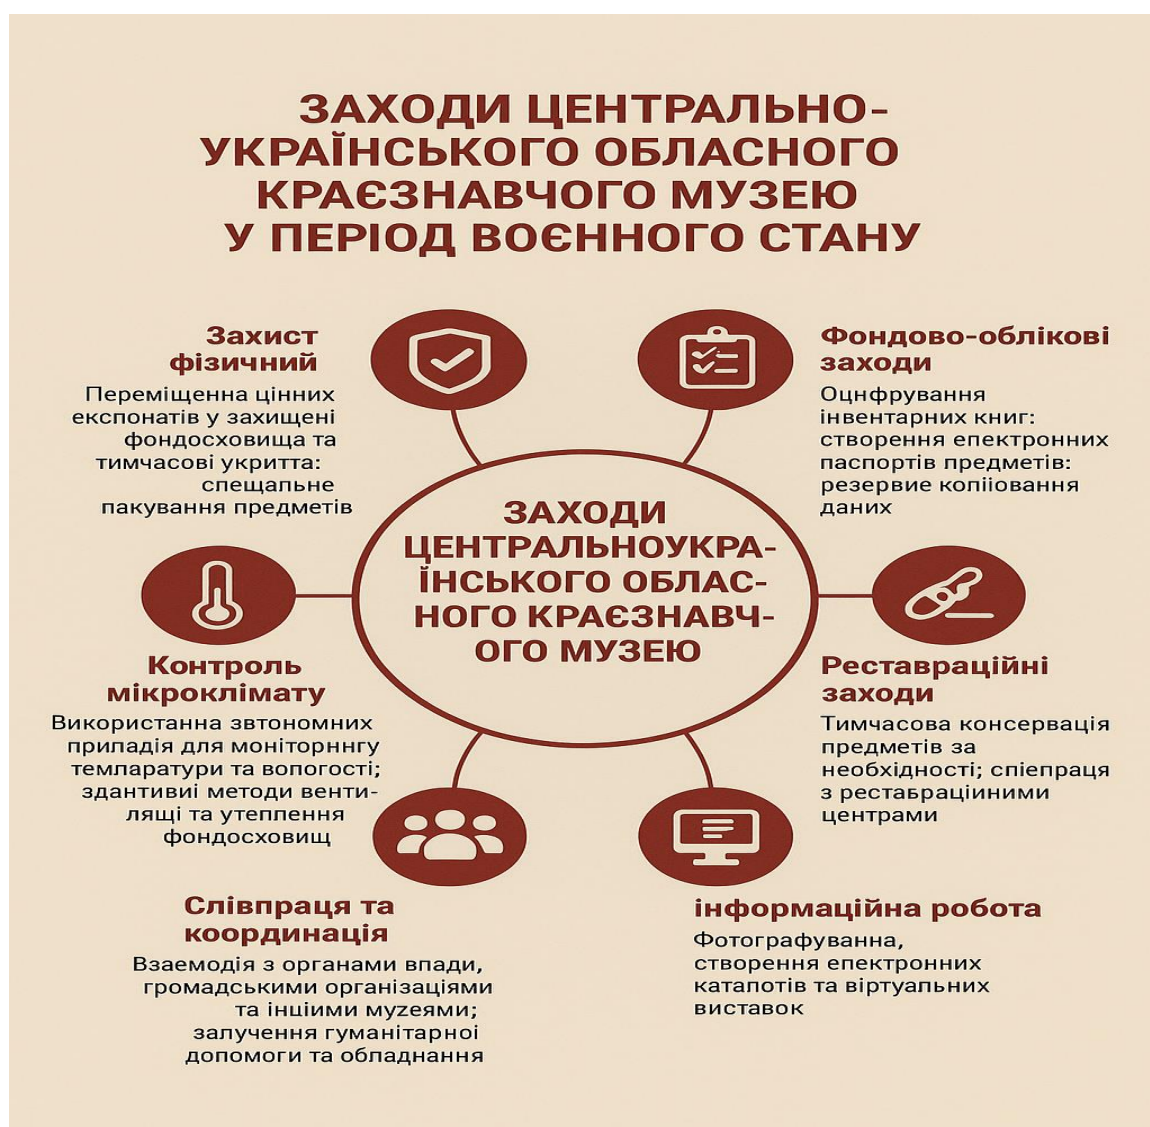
ЗАХОДИ ЦЕНТРАЛЬНО-УКРАЇНСЬКОГО ОБЛАСНОГО КРАЄЗНАВЧОГО МУЗЕЮ У ПЕРІОД ВОЄННОГО СТАНУ

Захист фізичний
Переміщенна цінних експонатів у захищені фондосховища та тимчасові укриття: спещальне пакування предметів

Фондово-облікові заходи
Оцнфрування інвентарних книг: створення епектронних паспортів предметів: резервие копіювання даних

ЗАХОДИ ЦЕНТРАЛЬНОУКРА-ЇНСЬКОГО ОБЛАС-НОГО КРАЄЗНАВЧ-ОГО МУЗЕЮ

Контроль мікроклімату
Використання звтономних приладія для моніторннгу темпаратури та вологості; здантивиі методи венти-лящі та утеппення фондосховищ

Реставраційні заходи
Тимчасова консервація предметів за необхідності; спієпраця з рестабраціиними центрами

Слівпраця та координація
Взаемодія з органами впади, громадськими організаціями та інціими музеями; залучення гуманітарної допомоги та обладнання

інформаційна робота
Фотографуванна, створення епектронних катапотів та віртуальних виставок